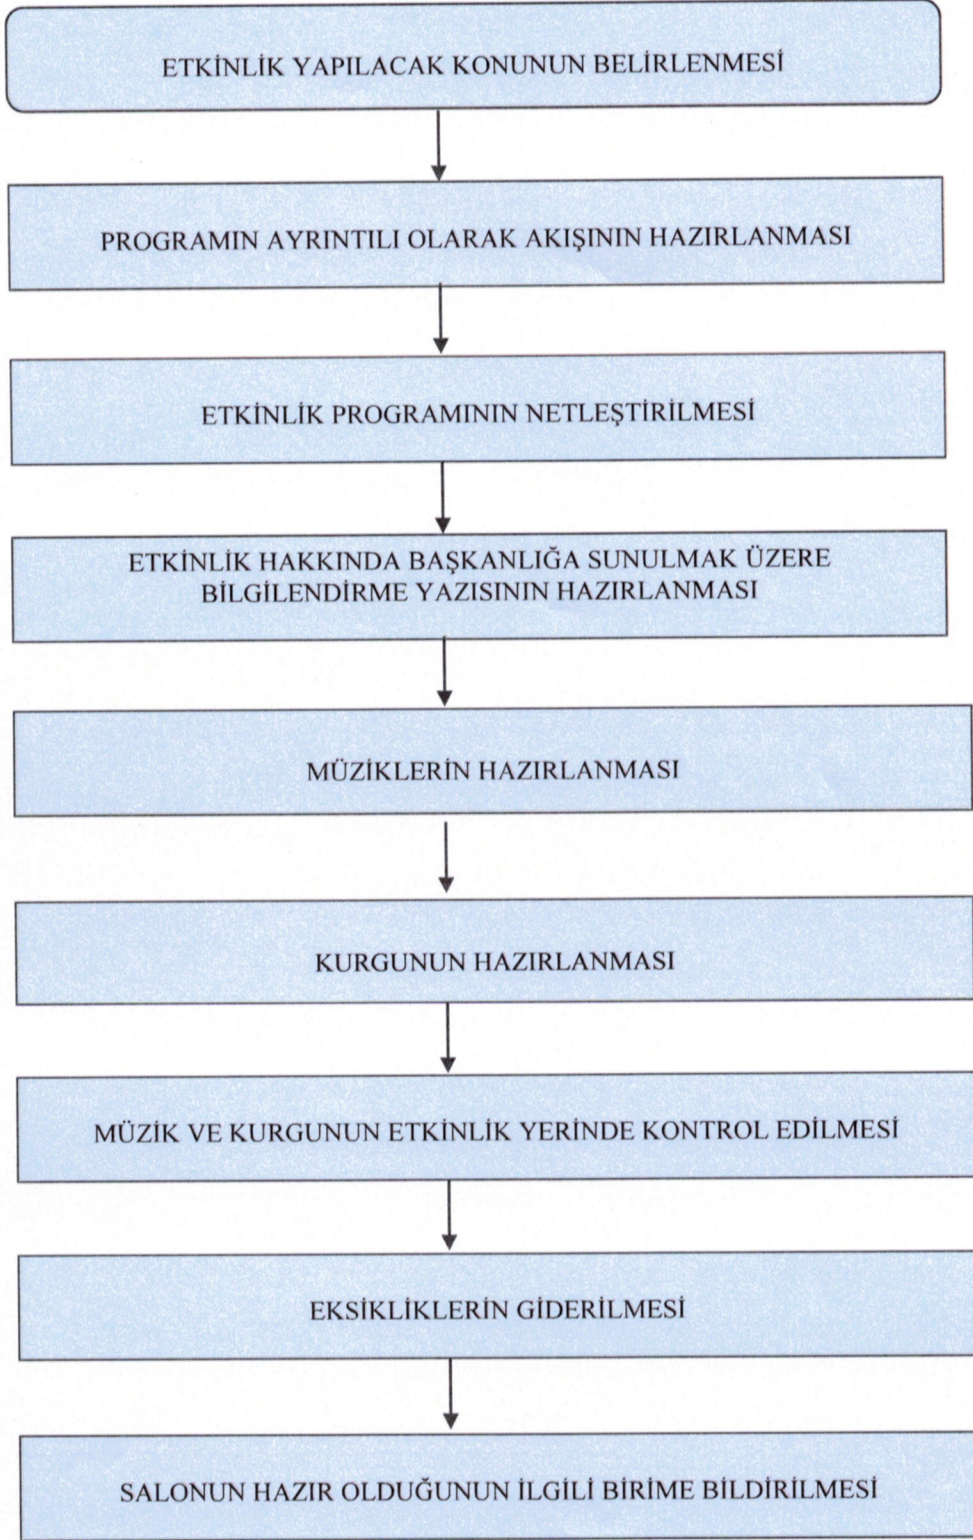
ETKİNLİK YAPILACAK KONUNUN BELİRLENMESİ

PROGRAMIN AYRINTILI OLARAK AKIŞININ HAZIRLANMASI

ETKİNLİK PROGRAMININ NETLEŞTİRİLMESİ

ETKİNLİK HAKKINDA BAŞKANLIĞA SUNULMAK ÜZERE BİLGİLENDİRME YAZISININ HAZIRLANMASI

MÜZİKLERİN HAZIRLANMASI

KURGUNUN HAZIRLANMASI

MÜZİK VE KURGUNUN ETKİNLİK YERİNDE KONTROL EDİLMESİ

EKSİKLİKLERİN GİDERİLMESİ

SALONUN HAZIR OLDUĞUNUN İLGİLİ BİRİME BİLDİRİLMESİ